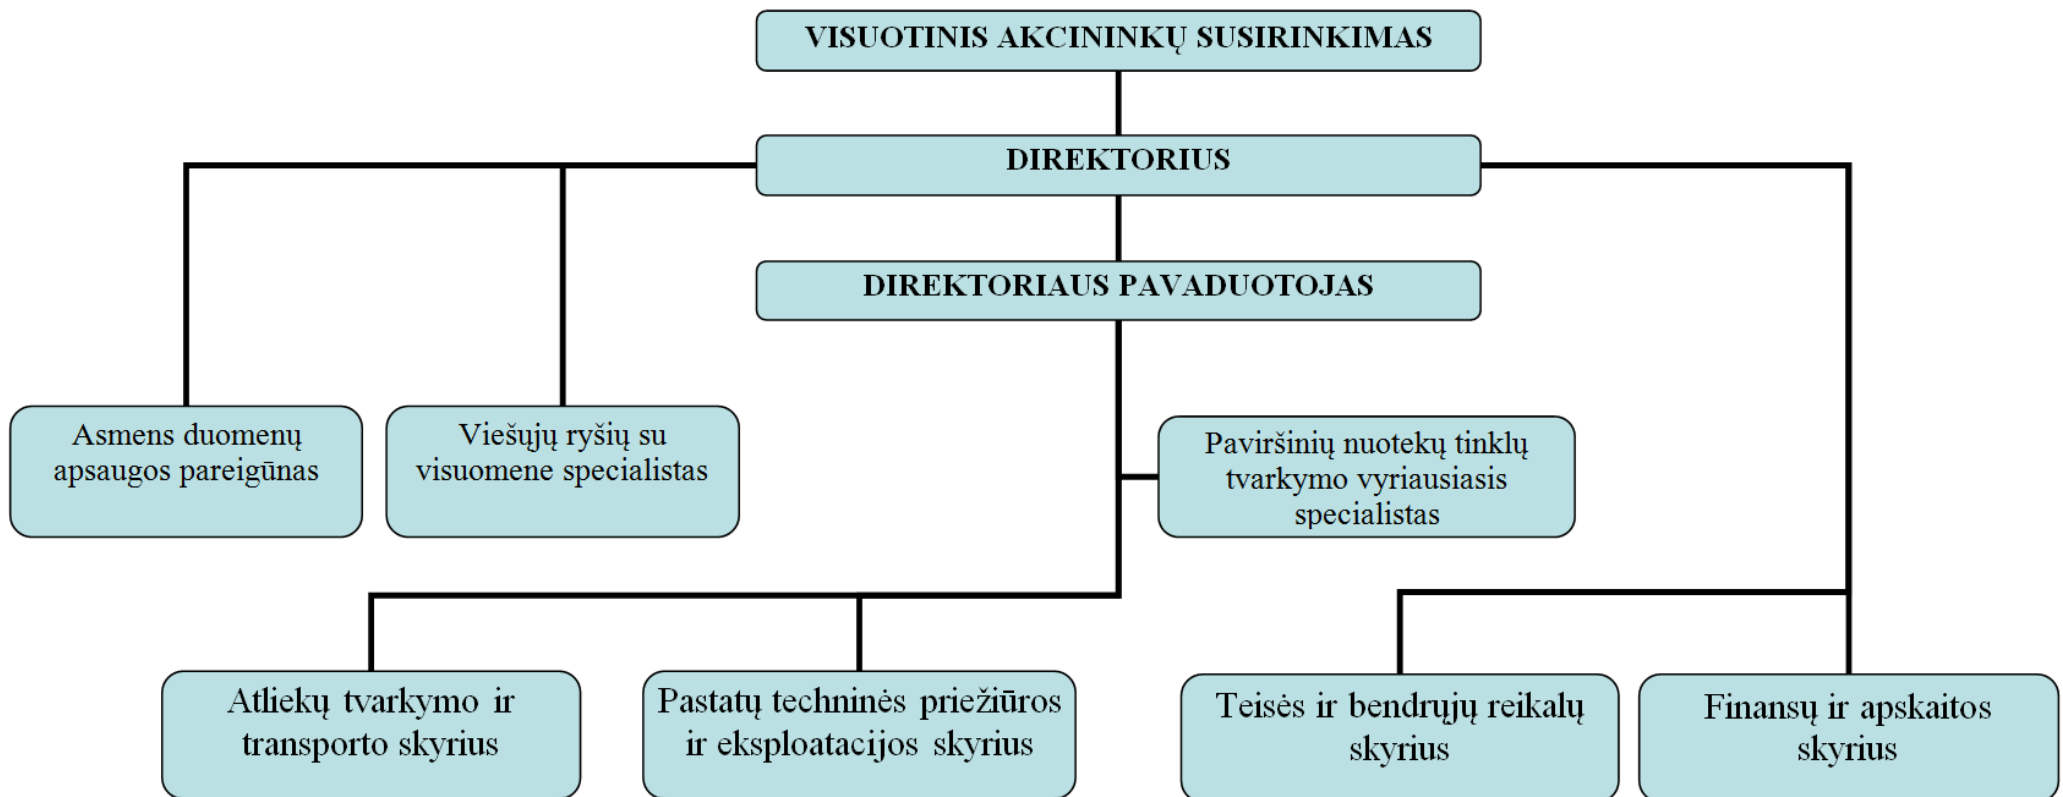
VISUOTINIS AKCININKŲ SUSIRINKIMAS

DIREKTORIUS

DIREKTORIAUS PAVADUOTOJAS

Asmens duomenų apsaugos pareigūnas

Viešųjų ryšių su visuomene specialistas

Paviršinių nuotekų tinklų tvarkymo vyriausiasis specialistas

Atliekų tvarkymo ir transporto skyrius

Pastatų techninės priežiūros ir eksploatacijos skyrius

Teisės ir bendrųjų reikalų skyrius

Finansų ir apskaitos skyrius